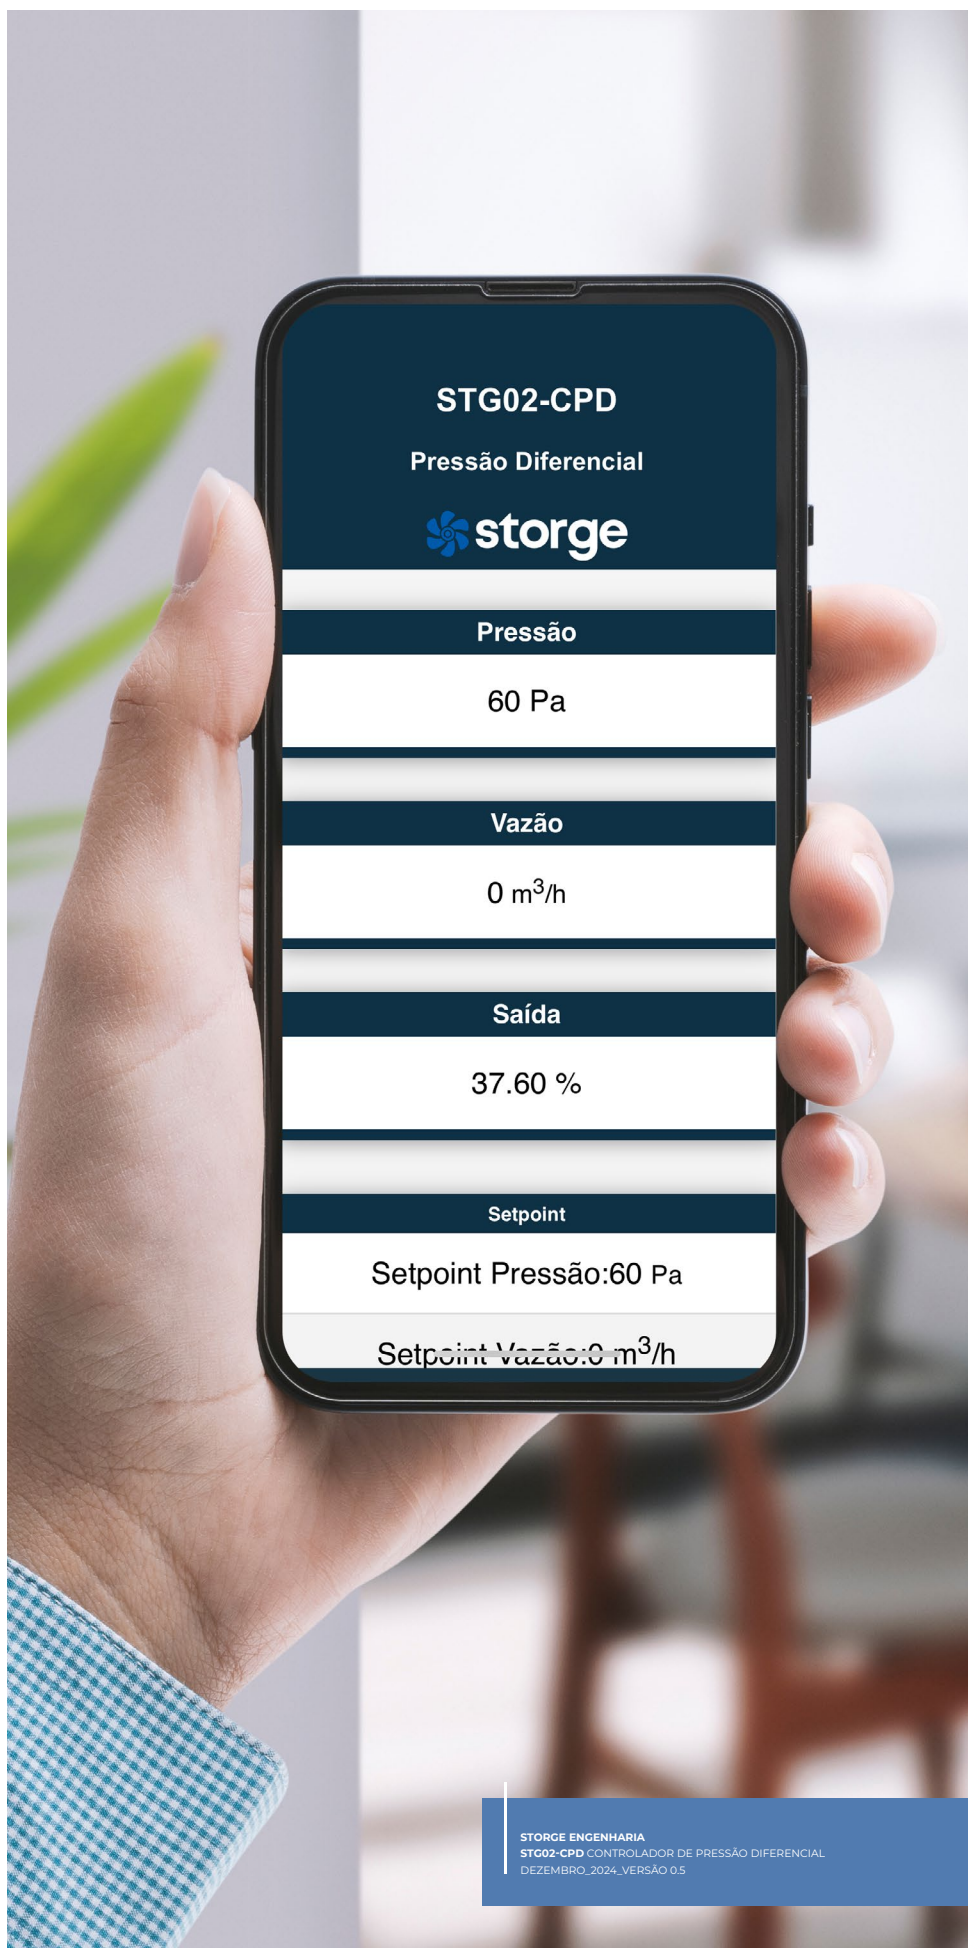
STG02-CPD

Pressão Diferencial

storge

Pressão

60 Pa

Vazão

0 $m^3$/h

Saída

37.60 %

Setpoint

Setpoint Pressão:60 Pa

Setpoint Vazão:0 $m^3$/h

STORGE ENGENHARIA
STG02-CPD CONTROLADOR DE PRESSÃO DIFERENCIAL
DEZEMBRO_2024_VERSÃO 0.5